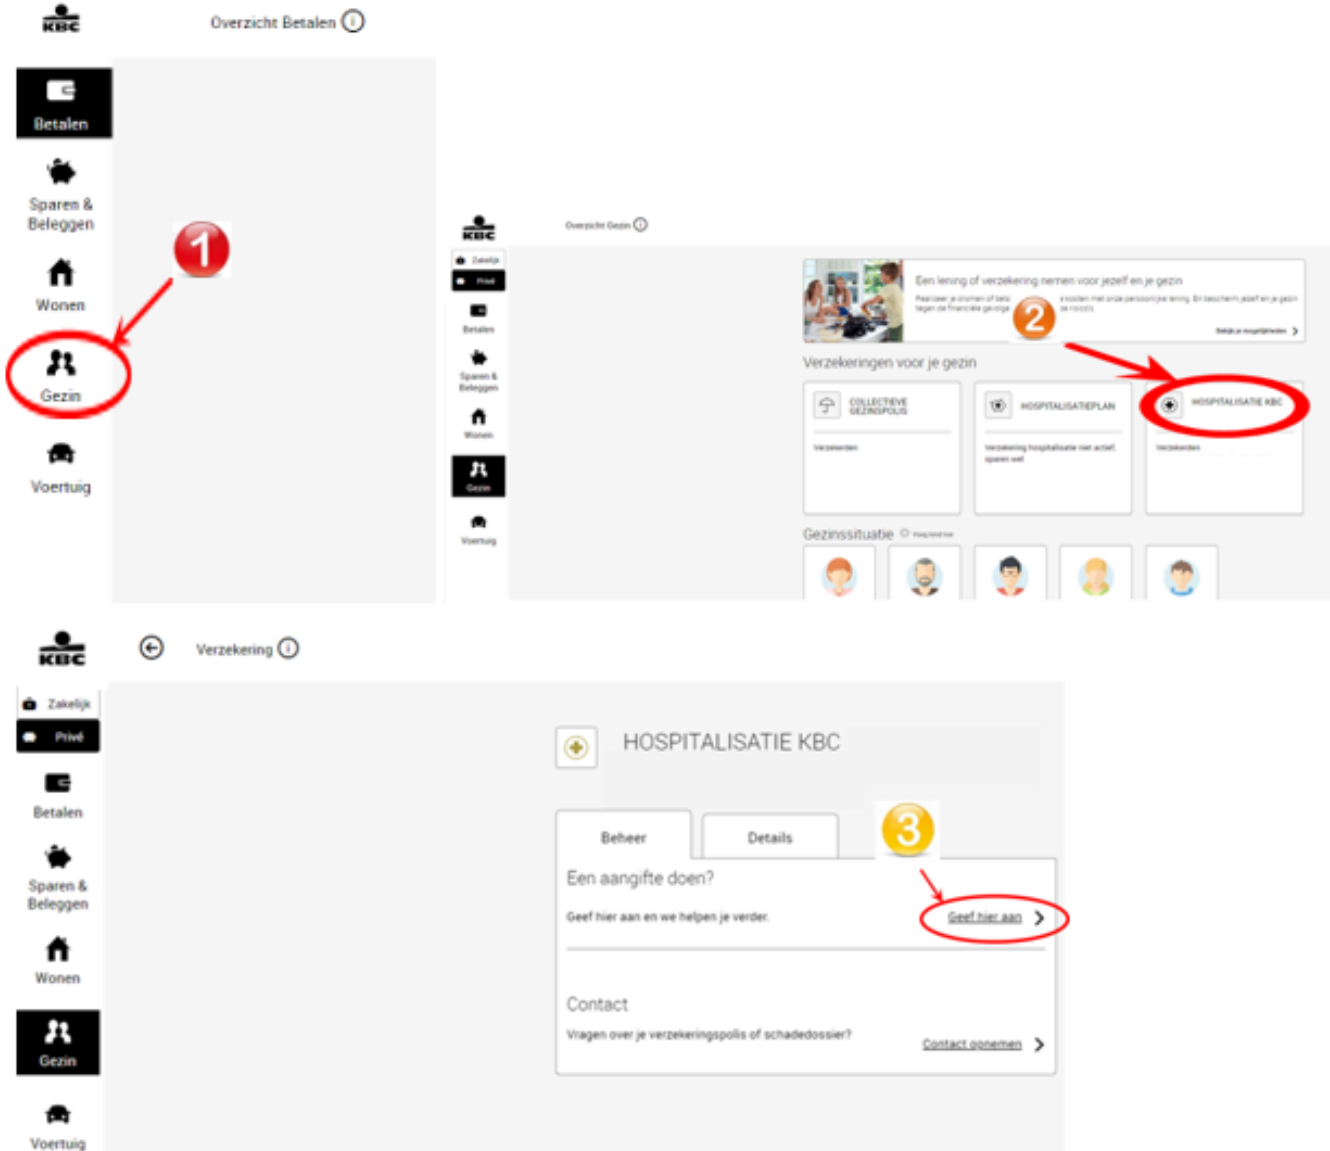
KBC

Overzicht Betalen

Betalen

Sparen & Beleggen

Wonen

Gezin

Voertuig

1

KBC

Overzicht Gezin

Zakelijk

Privé

Betalen

Sparen & Beleggen

Wonen

Gezin

Voertuig

Een lening of verzekering nemen voor jezelf en je gezin

Realiseer je dromen of bescherm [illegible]

Bekijk je mogelijkheden

2

Verzekeringen voor je gezin

COLLECTIEVE GEZINSPOLIS

Verzekerden

HOSPITALISATIEPLAN

Verzekering hospitalisatie niet actief, sparen wel

HOSPITALISATIE KBC

Verzekerden

Gezinssituatie

KBC

Verzekering

Zakelijk

Privé

Betalen

Sparen & Beleggen

Wonen

Gezin

Voertuig

HOSPITALISATIE KBC

Beheer

Details

3

Een aangifte doen?

Geef hier aan en we helpen je verder.

Geef hier aan

Contact

Vragen over je verzekeringspolis of schadedossier?

Contact opnemen